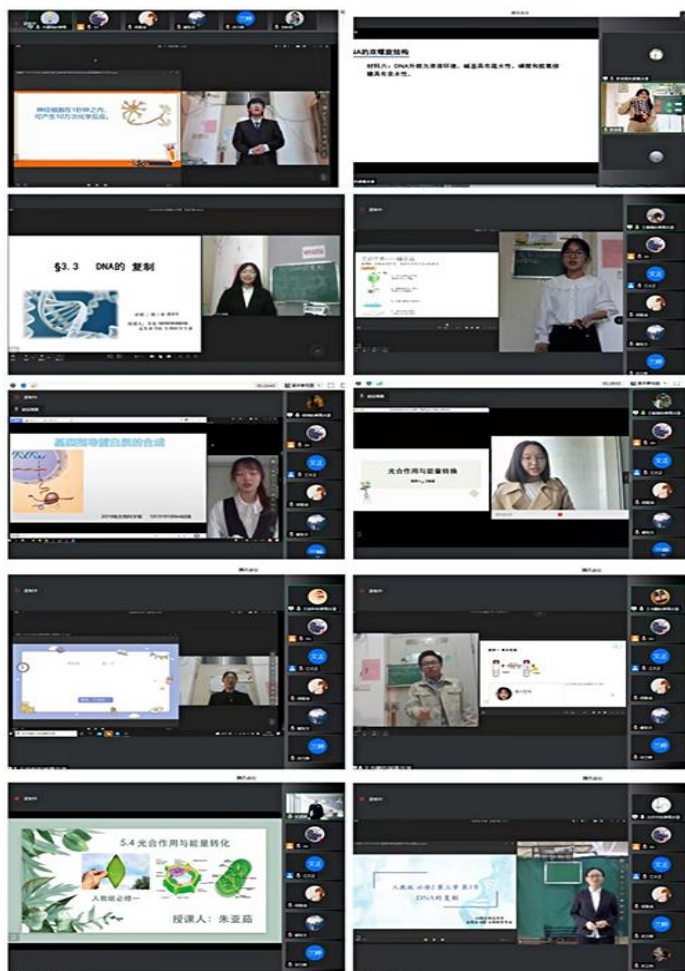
神经细胞在1秒钟之内，可产生10万次化学反应。

A的双螺旋结构

材料六：DNA外侧为亲水环境，碱基具有疏水性，磷酸和脱氧核糖具有亲水性。

§3.3 DNA的 复制

基因指导蛋白质的合成

光合作用与能量转换

5.4 光合作用与能量转化

人教版必修一

授课人：朱亚茹

人教版 必修2 第三章 第3节

DNA的复制